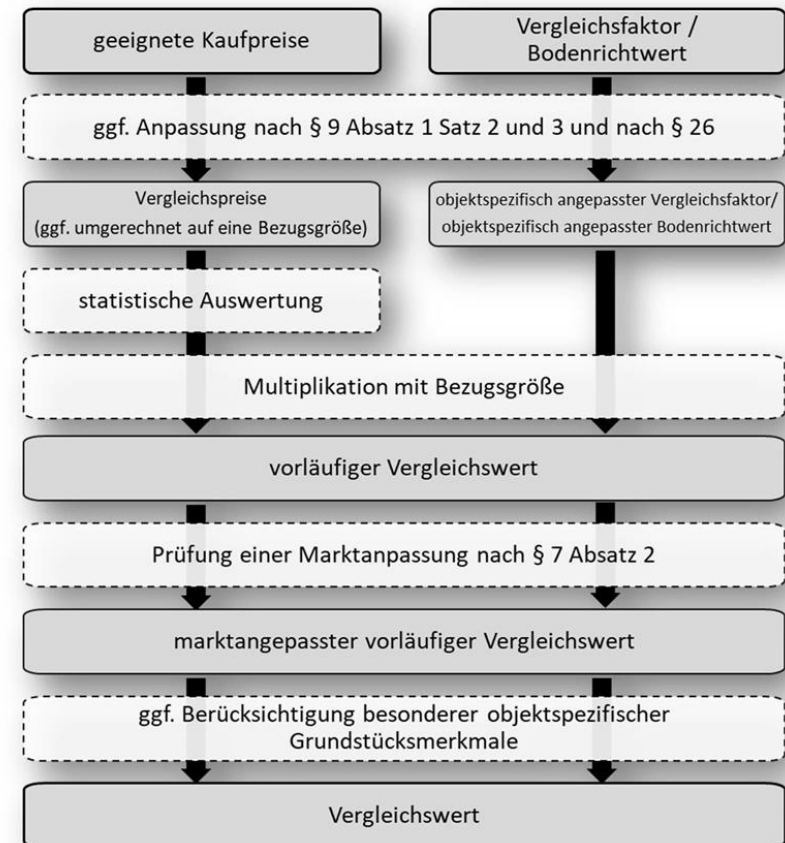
geeignete Kaufpreise

Vergleichsfaktor / Bodenrichtwert

ggf. Anpassung nach § 9 Absatz 1 Satz 2 und 3 und nach § 26

Vergleichspreise (ggf. umgerechnet auf eine Bezugsgröße)

objektspezifisch angepasster Vergleichsfaktor/ objektspezifisch angepasster Bodenrichtwert

statistische Auswertung

Multiplikation mit Bezugsgröße

vorläufiger Vergleichswert

Prüfung einer Marktanpassung nach § 7 Absatz 2

marktangepasster vorläufiger Vergleichswert

ggf. Berücksichtigung besonderer objektspezifischer Grundstücksmerkmale

Vergleichswert